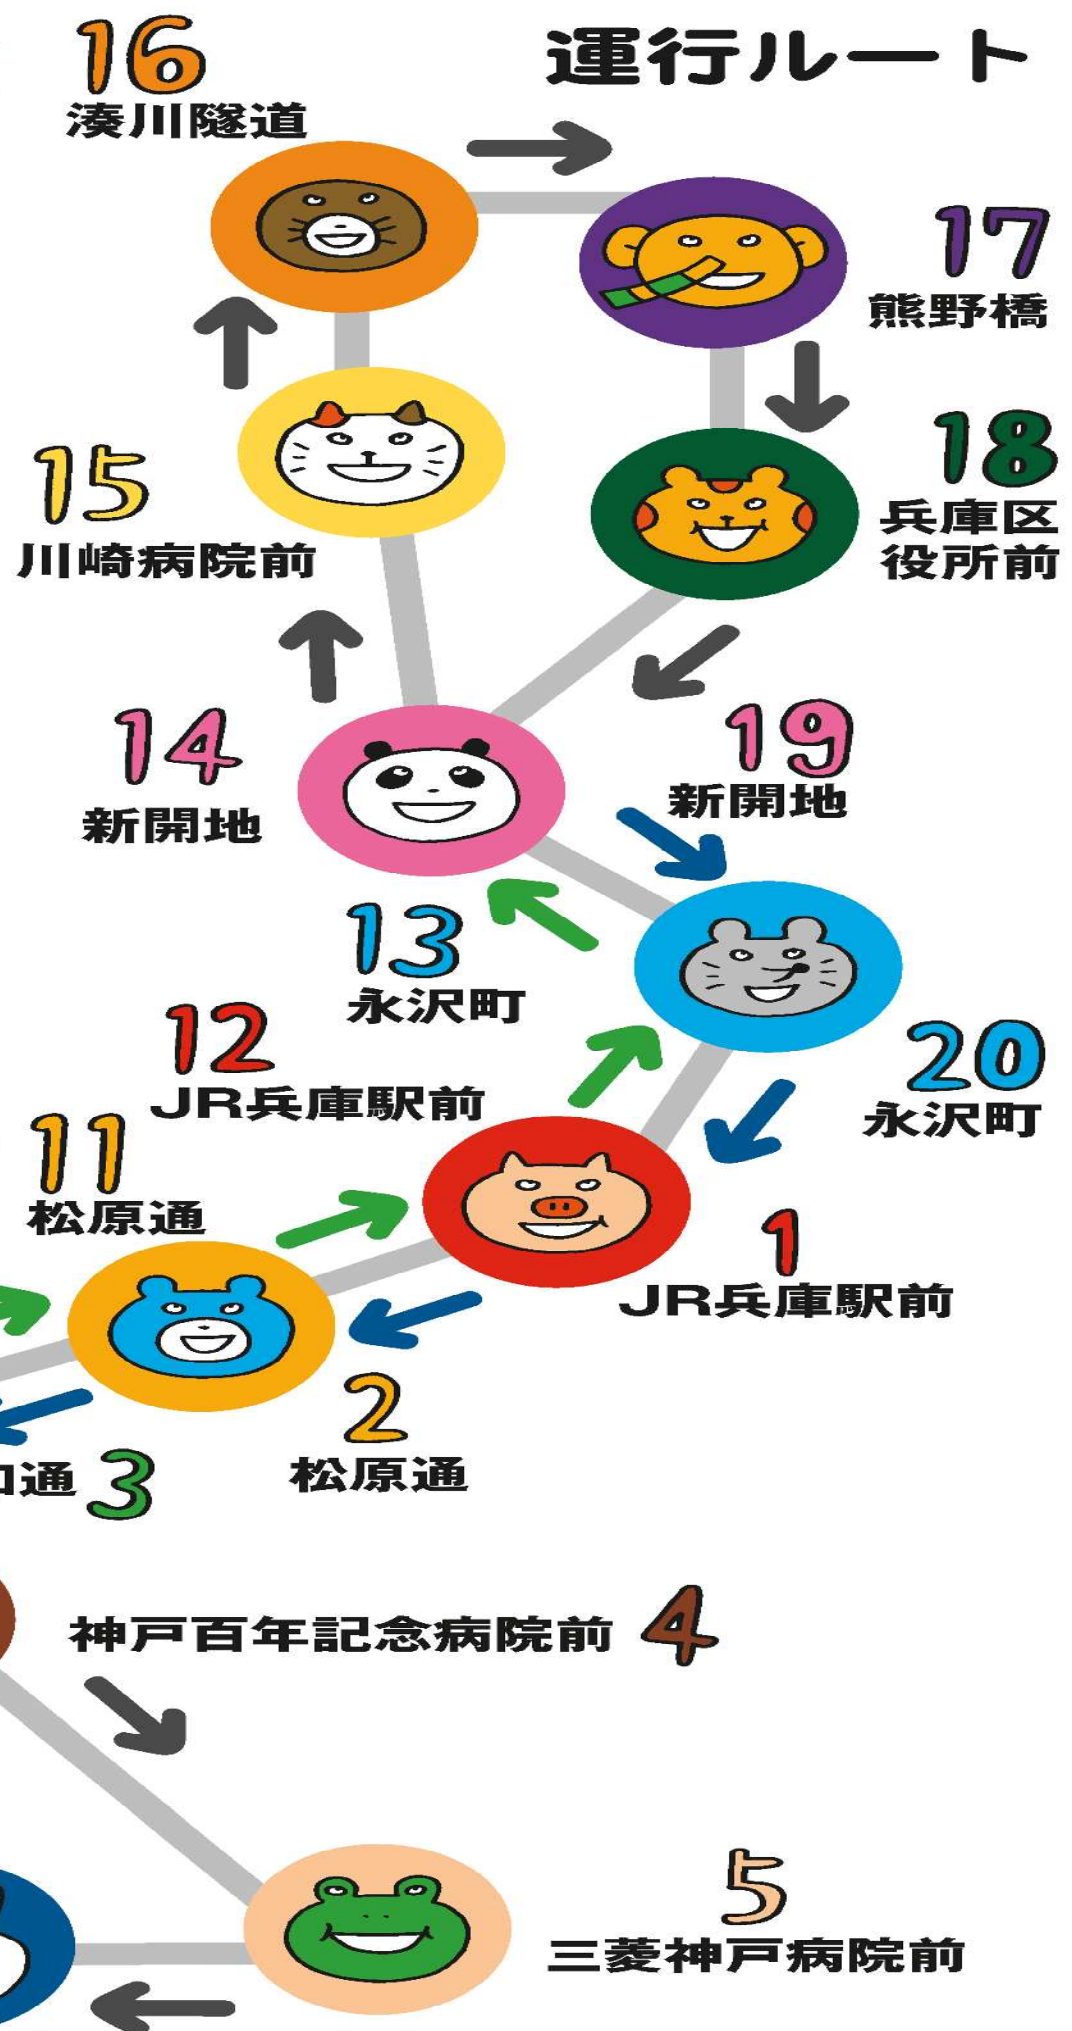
16
湊川隧道

運行ルート

17
熊野橋

18
兵庫区
役所前

15
川崎病院前

14
新開地

19
新開地

13
永沢町

12
JR兵庫駅前

20
永沢町

11
松原通

1
JR兵庫駅前

2
松原通

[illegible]通 3

神戸百年記念病院前 4

5
三菱神戸病院前